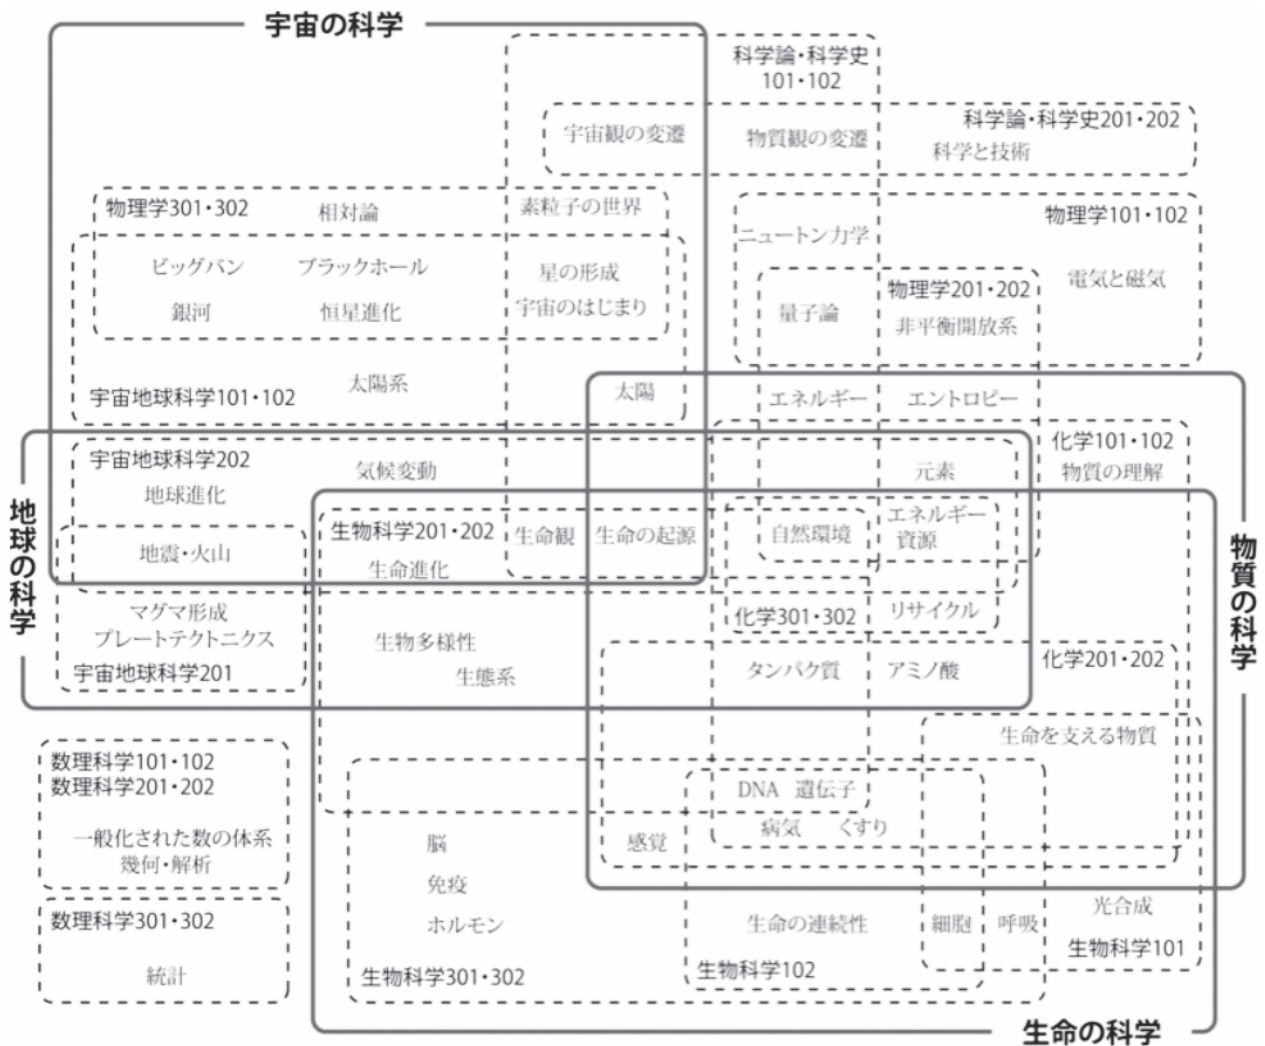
宇宙の科学

科学論・科学史 101・102

宇宙観の変遷
物質観の変遷
科学論・科学史201・202
科学と技術

物理学301・302
相対論
素粒子の世界
ニュートン力学
物理学101・102

ビッグバン
ブラックホール
星の形成
銀河
恒星進化
宇宙のはじまり
量子論
物理学201・202
非平衡開放系
電気と磁気

宇宙地球科学101・102
太陽系
太陽
エネルギー
エントロピー

地球の科学

宇宙地球科学202
気候変動
元素
化学101・102
物質の理解
地球進化

地震・火山
生物科学201・202
生命観
生命の起源
自然環境
エネルギー資源
生命進化

物質の科学

マグマ形成
プレートテクトニクス
化学301・302
リサイクル
宇宙地球科学201
生物多様性
生態系
タンパク質
アミノ酸
化学201・202

生命を支える物質

数理科学101・102
数理科学201・202
一般化された数の体系
幾何・解析
DNA 遺伝子
病気 くすり
脳
感覚
免疫

数理科学301・302
ホルモン
光合成
生命の連続性
細胞
呼吸
生物科学101
統計
生物科学301・302
生物科学102

生命の科学